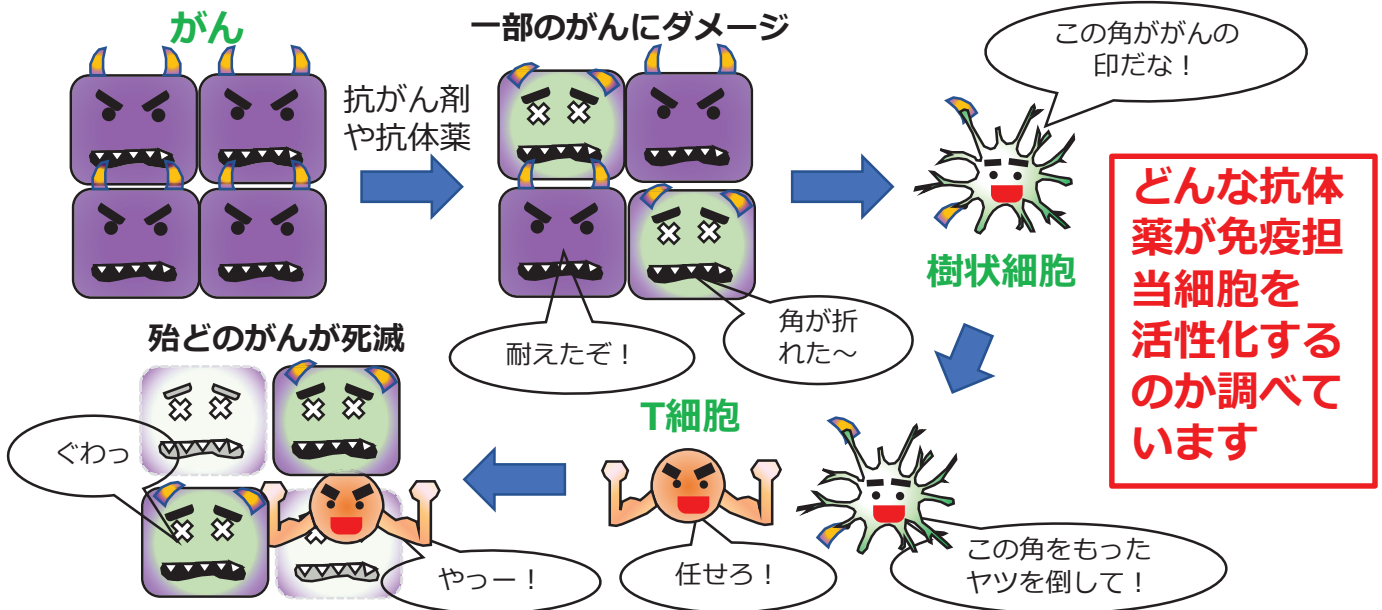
がん

抗がん剤や抗体薬

一部のがんにダメージ

耐えたぞ！

角が折れた～

この角ががんの印だな！

樹状細胞

どんな抗体薬が免疫担当細胞を活性化するのか調べています

殆どのがんが死滅

ぐわっ

やっー！

T細胞

任せろ！

この角をもったヤツを倒して！